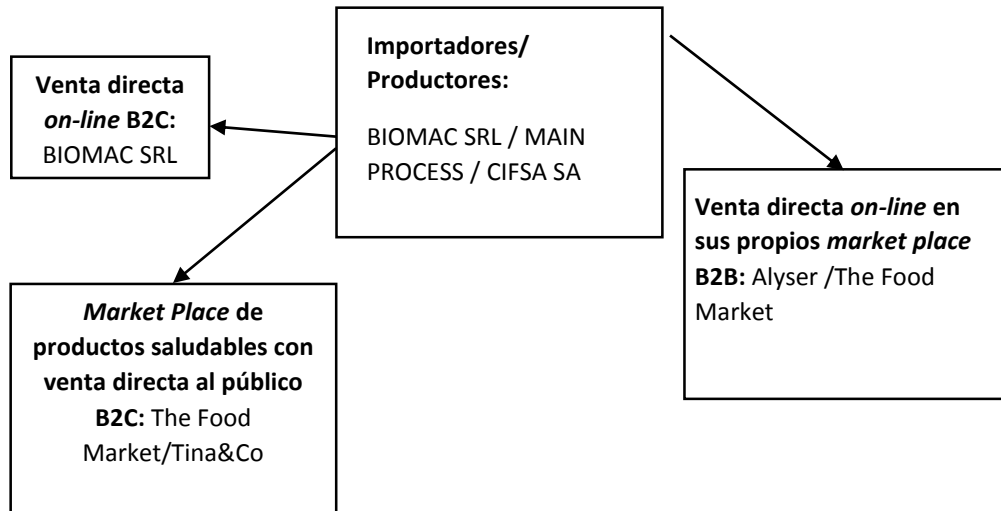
Importadores/ Productores:

BIOMAC SRL / MAIN PROCESS / CIFSA SA

Venta directa *on-line* B2C: BIOMAC SRL

Venta directa *on-line* en sus propios *market place* B2B: Alyser /The Food Market

*Market Place* de productos saludables con venta directa al público B2C: The Food Market/Tina&Co